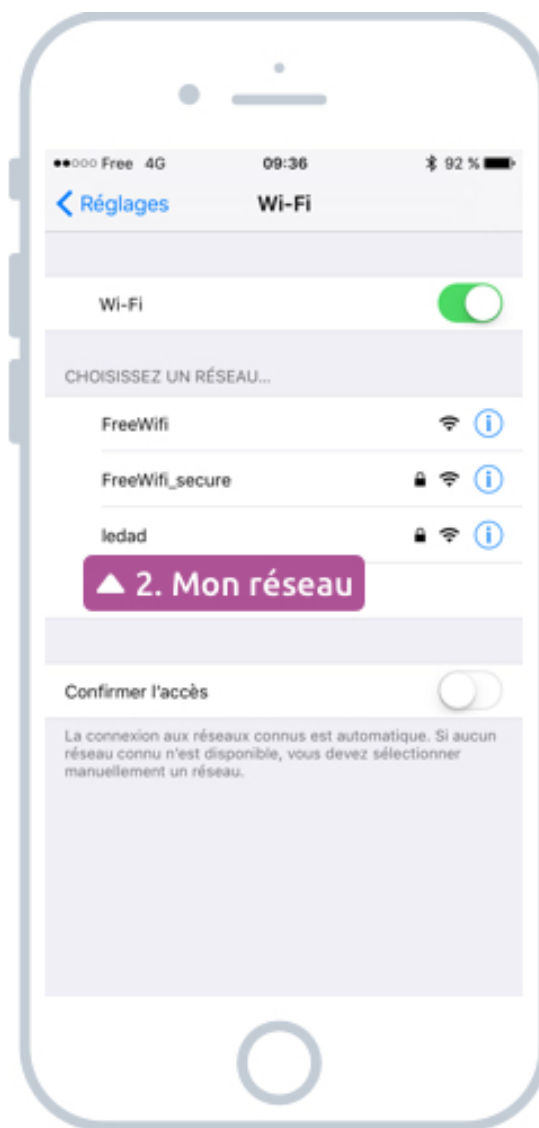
●●○○○ Free 4G 09:36 92 %

< Réglages Wi-Fi

Wi-Fi

CHOISISSEZ UN RÉSEAU...

FreeWifi

FreeWifi_secure

ledad

▲ 2. Mon réseau

Confirmer l'accès

La connexion aux réseaux connus est automatique. Si aucun réseau connu n'est disponible, vous devez sélectionner manuellement un réseau.